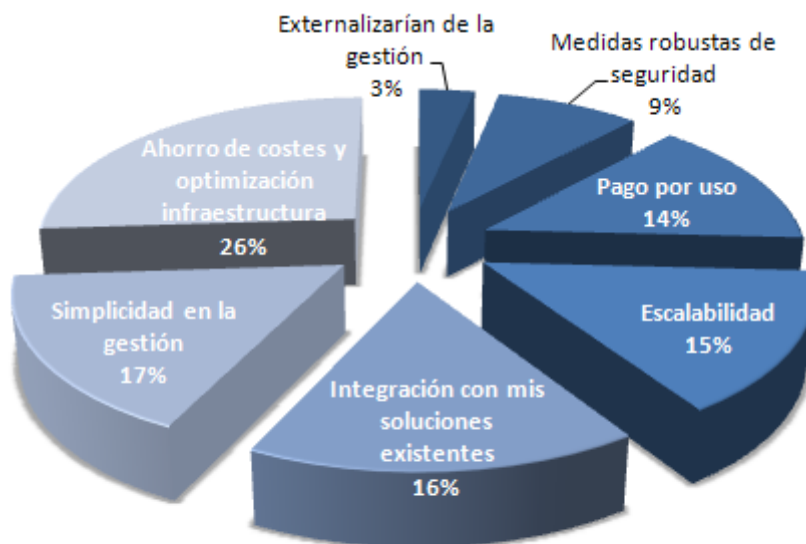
Externalizarían de la gestión
3%

Medidas robustas de seguridad
9%

Pago por uso
14%

Escalabilidad
15%

Integración con mis soluciones existentes
16%

Simplicidad en la gestión
17%

Ahorro de costes y optimización infraestructura
26%